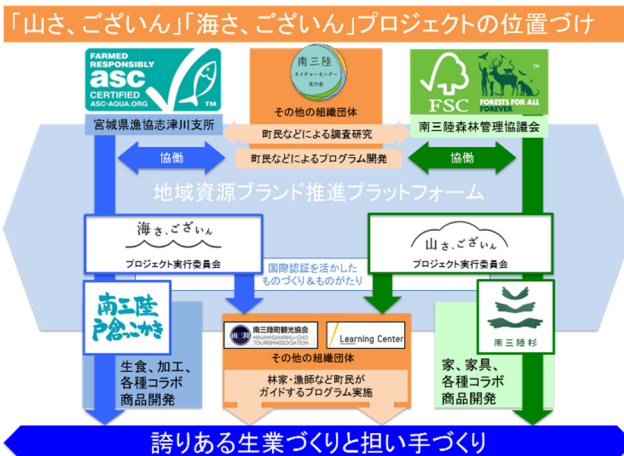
「山さ、ございん」「海さ、ございん」プロジェクトの位置づけ

FARMED RESPONSIBLY asc CERTIFIED ASC-AQUA.ORG TM

宮城県漁協志津川支所

南三陸 ネイチャーセンター 友の会

その他の組織団体

町民などによる調査研究

町民などによるプログラム開発

FSC FORESTS FOR ALL FOREVER TM

南三陸森林管理協議会

協働

協働

地域資源ブランド推進プラットフォーム

海さ、ございん

プロジェクト実行委員会

山さ、ございん

プロジェクト実行委員会

国際認証を活かした ものづくり＆ものがたり

南三陸 戸倉っこかき

南三陸町観光協会 MINAMISANRIKU-CHO TOURISM ASSOCIATION

Learning Center

その他の組織団体

林家・漁師など町民が ガイドするプログラム実施

南三陸杉

生食、加工、各種コラボ商品開発

家、家具、各種コラボ商品開発

誇りある生業づくりと担い手づくり